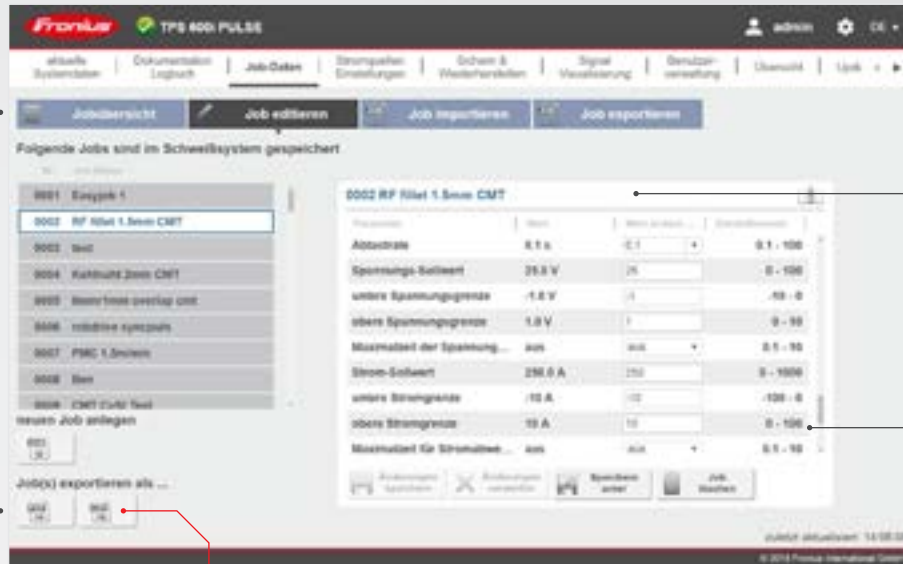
Fronius TPS 600i PULSE

admin DE

aktuelle Systemdaten | Dokumentation Logbuch | Job-Daten | Stromquellen Einstellungen | Sichern & Wiederherstellen | Signal Visualisierung | Benutzerverwaltung | Übersicht | Upda

Jobübersicht | Job editieren | Job importieren | Job exportieren

Folgende Jobs sind im Schweißsystem gespeichert

Nr. Job-Name

0001 Easyjob 1
0002 RF fillet 1.5mm CMT
0003 test
0004 Kehlnaht 2mm CMT
0005 8mm/1mm overlap unit
0006 rolldrive synopuls
0007 PMC 1.5mlem
0008 Ben
0009 CMT Cycle Test

neuen Job anlegen

Job(s) exportieren als ...

0002 RF fillet 1.5mm CMT

| Parameter | Wert | Wert ändern | Einstellbereich |
|---|---|---|---|
| Abtastrate | 0.1 s | 0.1 | 0.1 - 100 |
| Spannungs-Sollwert | 25.0 V | 25 | 0 - 100 |
| untere Spannungsgrenze | -1.0 V | -1 | -10 - 0 |
| obere Spannungsgrenze | 1.0 V | 1 | 0 - 10 |
| Maximalzeit der Spannung... | aus | aus | 0.1 - 10 |
| Strom-Sollwert | 250.0 A | 250 | 0 - 1000 |
| untere Stromgrenze | -10 A | -10 | -100 - 0 |
| obere Stromgrenze | 10 A | 10 | 0 - 100 |
| Maximalzeit für Stromabwe... | aus | aus | 0.1 - 10 |

Änderungen speichern | Änderungen verwerfen | Speichern unter | Job löschen

zuletzt aktualisiert: 14:08:00

© 2016 Fronius International GmbH